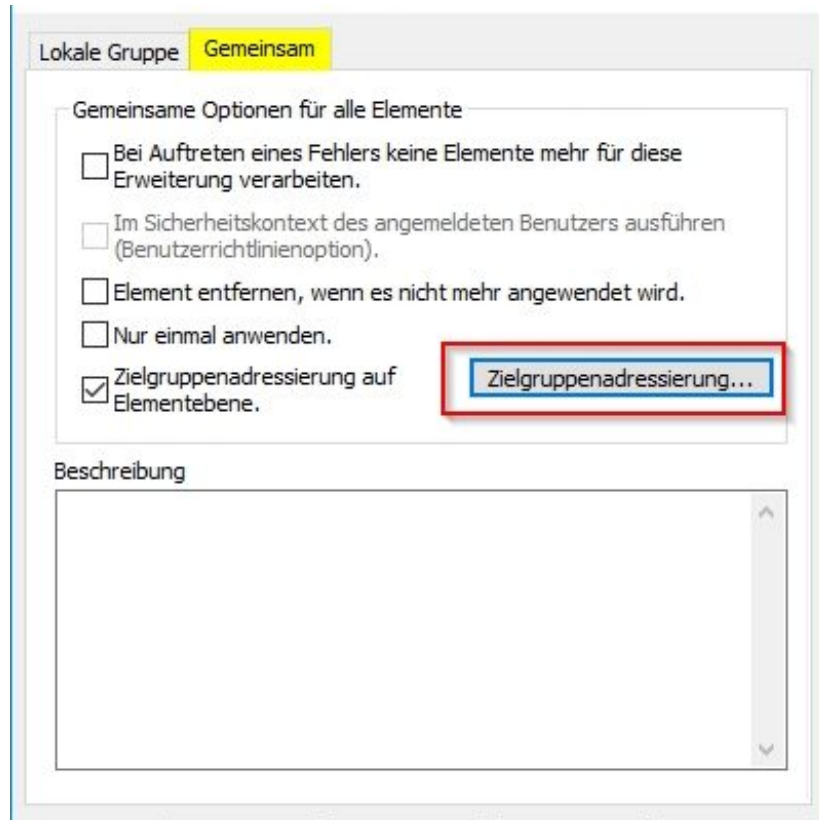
Lokale Gruppe Gemeinsam

Gemeinsame Optionen für alle Elemente

Bei Auftreten eines Fehlers keine Elemente mehr für diese Erweiterung verarbeiten.

Im Sicherheitskontext des angemeldeten Benutzers ausführen (Benutzerrichtlinienoption).

Element entfernen, wenn es nicht mehr angewendet wird.

Nur einmal anwenden.

Zielgruppenadressierung auf Elementebene.

Zielgruppenadressierung...

Beschreibung